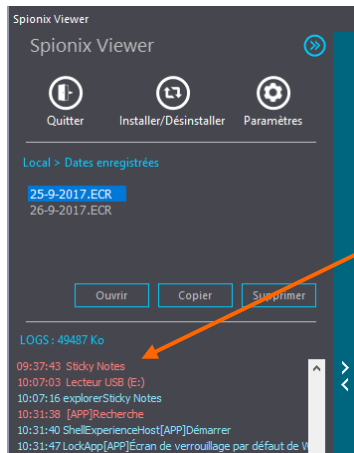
Spionix Viewer

Spionix Viewer

Quitter
Installer/Désinstaller
Paramètres

Local > Dates enregistrées

25-9-2017.ECR
26-9-2017.ECR

Ouvrir
Copier
Supprimer

LOGS : 49487 Ko

09:37:43 Sticky Notes
10:07:03 Lecteur USB (E:)
10:07:16 explorerSticky Notes
10:31:38 [APP]Recherche
10:31:40 ShellExperienceHost[APP]Démarrer
10:31:47 LockApp[APP]Écran de verrouillage par défaut de W